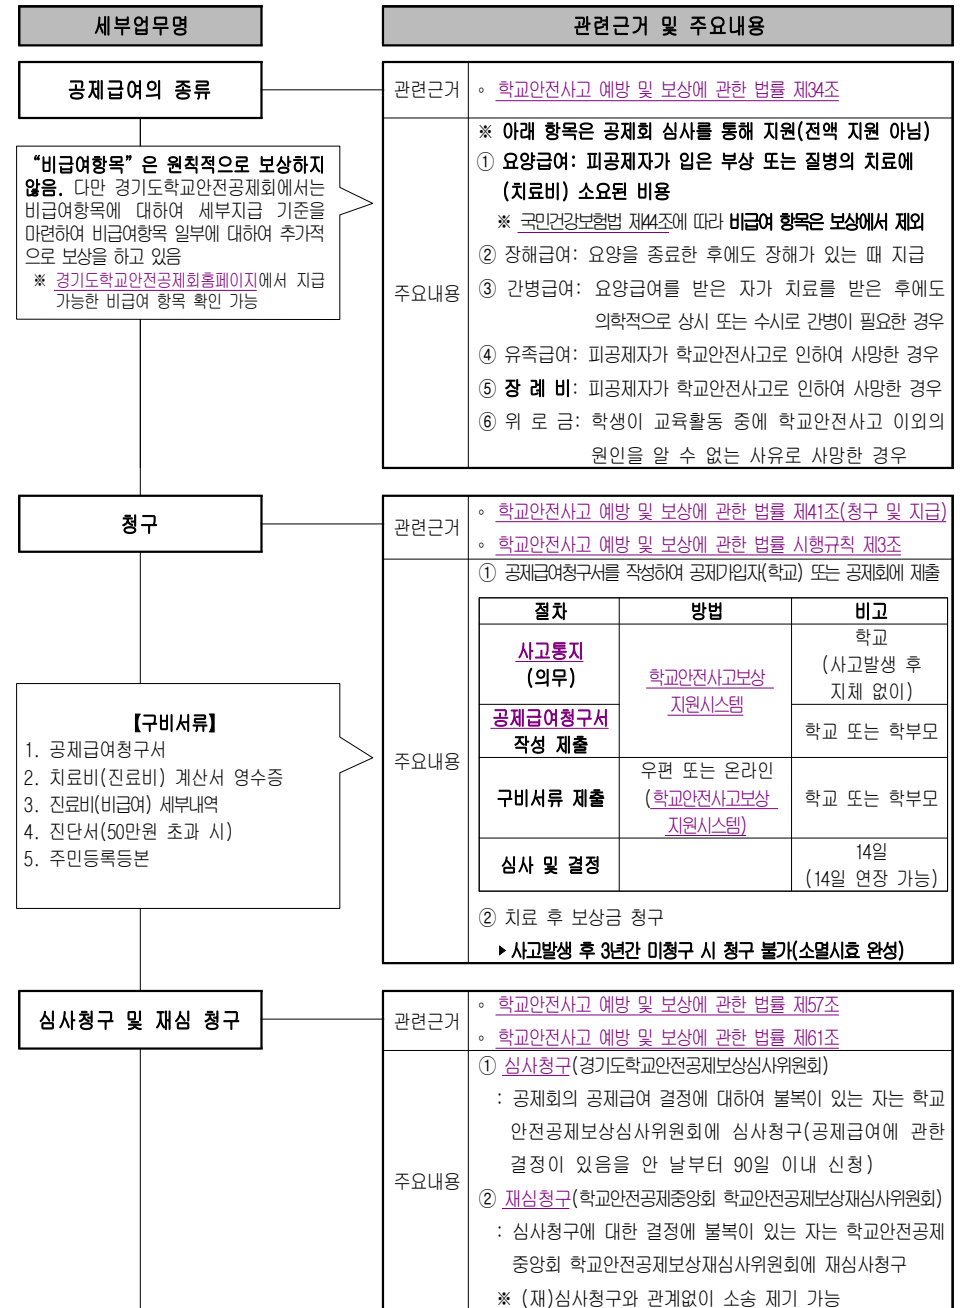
세부업무명

관련근거 및 주요내용

공제급여의 종류

관련근거 | ◦ 학교안전사고 예방 및 보상에 관한 법률 제34조

"비급여항목"은 원칙적으로 보상하지 않음. 다만 경기도학교안전공제회에서는 비급여항목에 대하여 세부지급 기준을 마련하여 비급여항목 일부에 대하여 추가적으로 보상을 하고 있음
※ 경기도학교안전공제회홈페이지에서 지급 가능한 비급여 항목 확인 가능

주요내용
※ 아래 항목은 공제회 심사를 통해 지원(전액 지원 아님)
① 요양급여: 피공제자가 입은 부상 또는 질병의 치료에 (치료비) 소요된 비용
※ 국민건강보험법 제44조에 따라 비급여 항목은 보상에서 제외
② 장해급여: 요양을 종료한 후에도 장해가 있는 때 지급
③ 간병급여: 요양급여를 받은 자가 치료를 받은 후에도 의학적으로 상시 또는 수시로 간병이 필요한 경우
④ 유족급여: 피공제자가 학교안전사고로 인하여 사망한 경우
⑤ 장 례 비: 피공제자가 학교안전사고로 인하여 사망한 경우
⑥ 위 로 금: 학생이 교육활동 중에 학교안전사고 이외의 원인을 알 수 없는 사유로 사망한 경우

청구

관련근거
◦ 학교안전사고 예방 및 보상에 관한 법률 제41조(청구 및 지급)
◦ 학교안전사고 예방 및 보상에 관한 법률 시행규칙 제3조

【구비서류】
1. 공제급여청구서
2. 치료비(진료비) 계산서 영수증
3. 진료비(비급여) 세부내역
4. 진단서(50만원 초과 시)
5. 주민등록등본

주요내용
① 공제급여청구서를 작성하여 공제가입자(학교) 또는 공제회에 제출

| 절차 | 방법 | 비고 |
|---|---|---|
| 사고통지 (의무) | 학교안전사고보상 지원시스템 | 학교 (사고발생 후 지체 없이) |
| 공제급여청구서 작성 제출 | | 학교 또는 학부모 |
| 구비서류 제출 | 우편 또는 온라인 (학교안전사고보상 지원시스템) | 학교 또는 학부모 |
| 심사 및 결정 | | 14일 (14일 연장 가능) |

② 치료 후 보상금 청구
▸ 사고발생 후 3년간 미청구 시 청구 불가(소멸시효 완성)

심사청구 및 재심 청구

관련근거
◦ 학교안전사고 예방 및 보상에 관한 법률 제57조
◦ 학교안전사고 예방 및 보상에 관한 법률 제61조

주요내용
① 심사청구(경기도학교안전공제보상심사위원회)
: 공제회의 공제급여 결정에 대하여 불복이 있는 자는 학교안전공제보상심사위원회에 심사청구(공제급여에 관한 결정이 있음을 안 날부터 90일 이내 신청)
② 재심청구(학교안전공제중앙회 학교안전공제보상재심사위원회)
: 심사청구에 대한 결정에 불복이 있는 자는 학교안전공제중앙회 학교안전공제보상재심사위원회에 재심사청구
※ (재)심사청구와 관계없이 소송 제기 가능